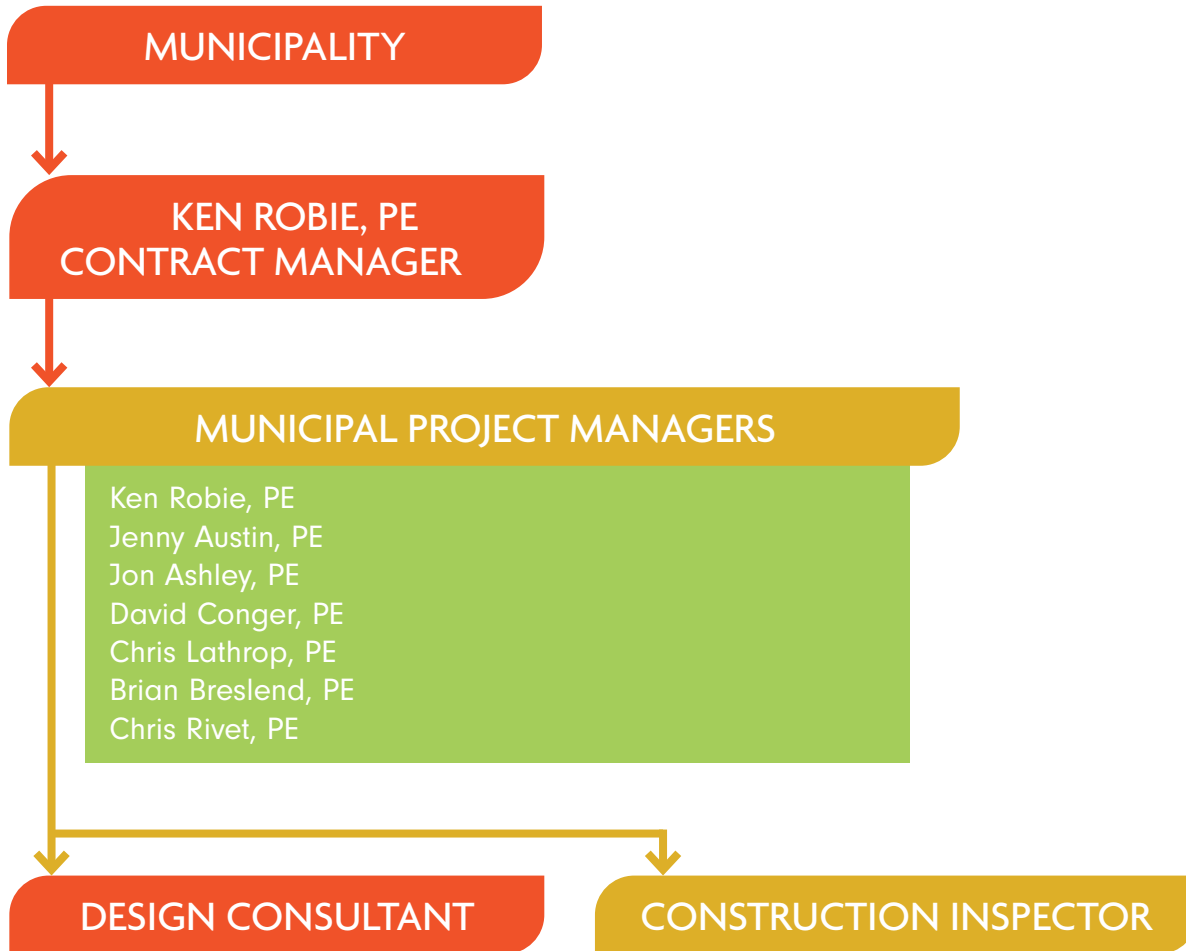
MUNICIPALITY

KEN ROBIE, PE
CONTRACT MANAGER

MUNICIPAL PROJECT MANAGERS

Ken Robie, PE
Jenny Austin, PE
Jon Ashley, PE
David Conger, PE
Chris Lathrop, PE
Brian Breslend, PE
Chris Rivet, PE

DESIGN CONSULTANT

CONSTRUCTION INSPECTOR